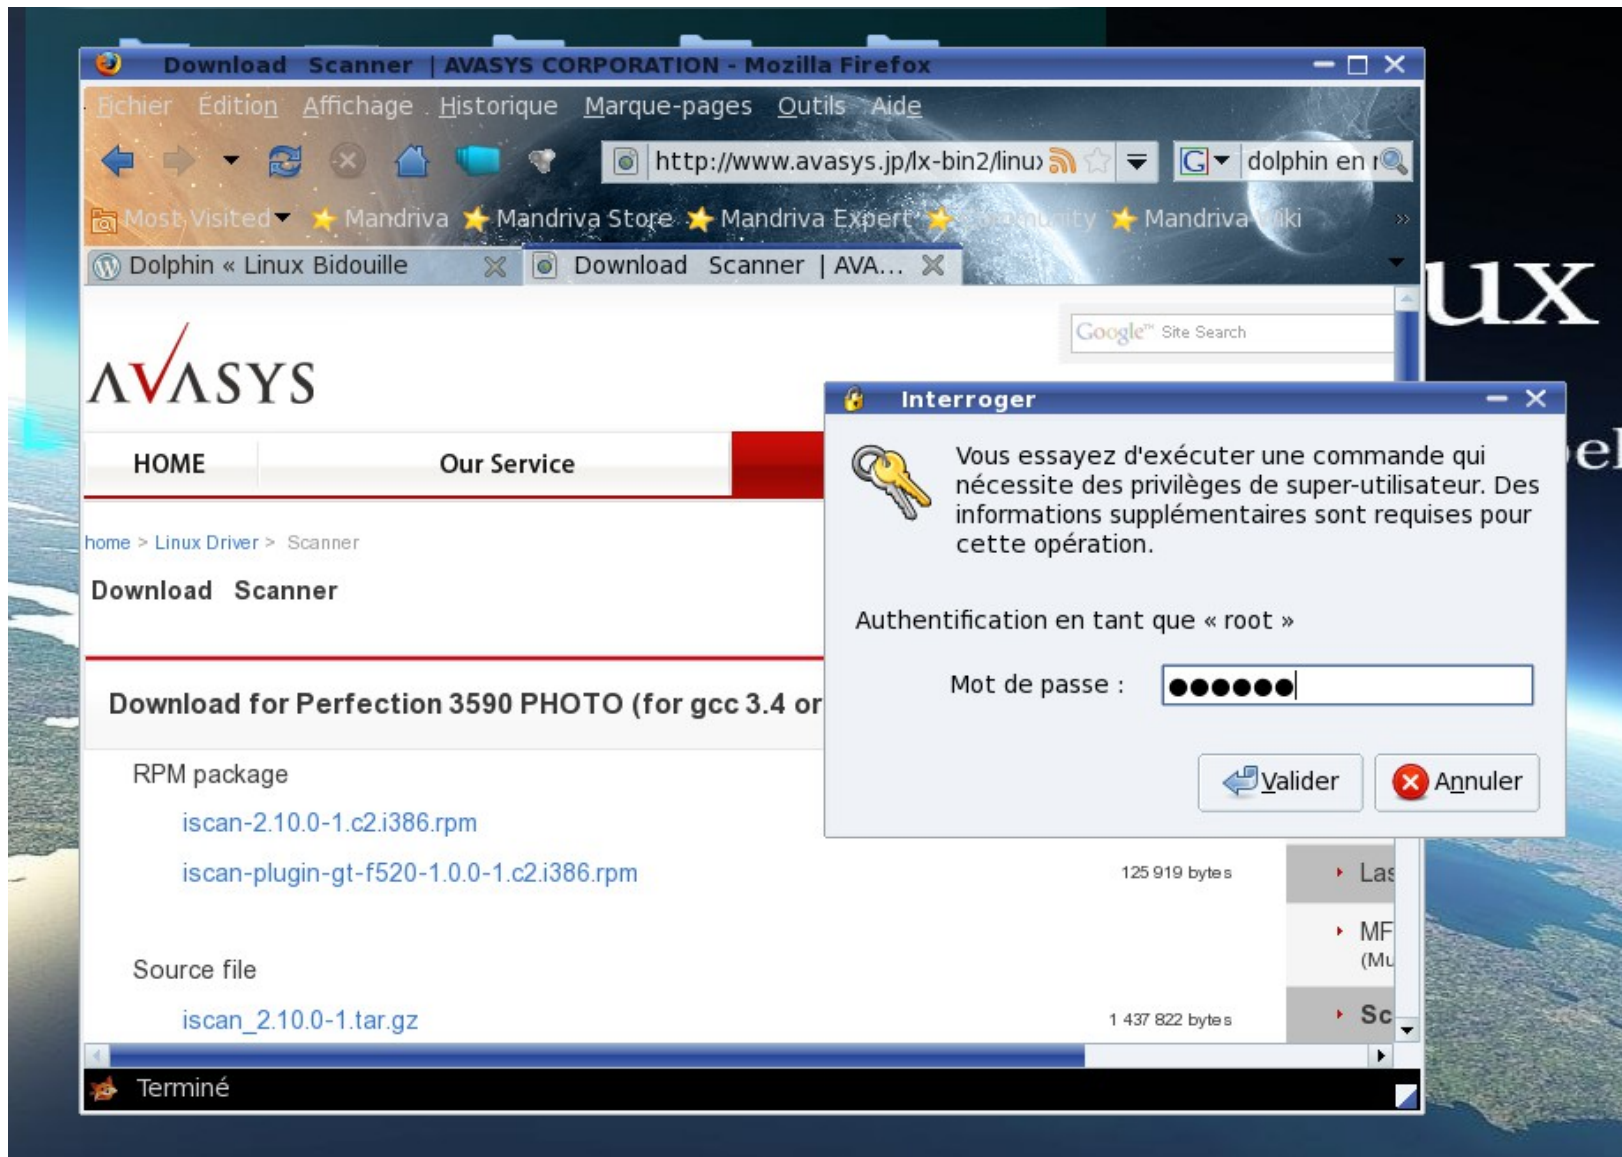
Download Scanner | AVASYS CORPORATION - Mozilla Firefox

Fichier Édition Affichage Historique Marque-pages Outils Aide

http://www.avasys.jp/lx-bin2/linu

dolphin en r

Most Visited Mandriva Mandriva Store Mandriva Expert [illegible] Mandriva Wiki »

Dolphin « Linux Bidouille

Download Scanner | AVA...

ux

el

Google™ Site Search

AVASYS

HOME

Our Service

home > Linux Driver > Scanner

Download Scanner

Download for Perfection 3590 PHOTO (for gcc 3.4 or

RPM package

iscan-2.10.0-1.c2.i386.rpm

iscan-plugin-gt-f520-1.0.0-1.c2.i386.rpm

125 919 bytes

Las

MF (Mu

Source file

iscan_2.10.0-1.tar.gz

1 437 822 bytes

Sc

Terminé

Interroger

Vous essayez d'exécuter une commande qui nécessite des privilèges de super-utilisateur. Des informations supplémentaires sont requises pour cette opération.

Authentification en tant que « root »

Mot de passe : ●●●●●●

Valider

Annuler